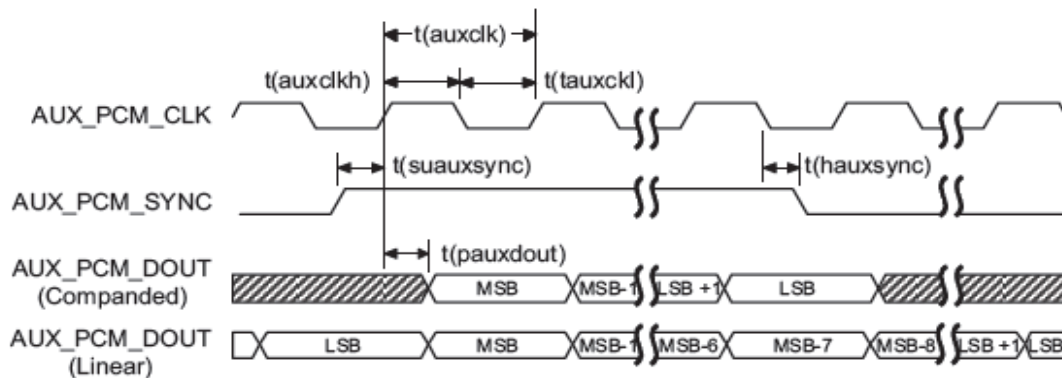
t(auxclk)
t(auxclkh)
t(tauxckl)
AUX_PCM_CLK
t(suauxsync)
t(hauxsync)
AUX_PCM_SYNC
t(pauxdout)
AUX_PCM_DOUT
(Companded)
MSB
MSB-1
LSB +1
LSB
AUX_PCM_DOUT
(Linear)
LSB
MSB
MSB-1
MSB-6
MSB-7
MSB-8
LSB +1
LSB